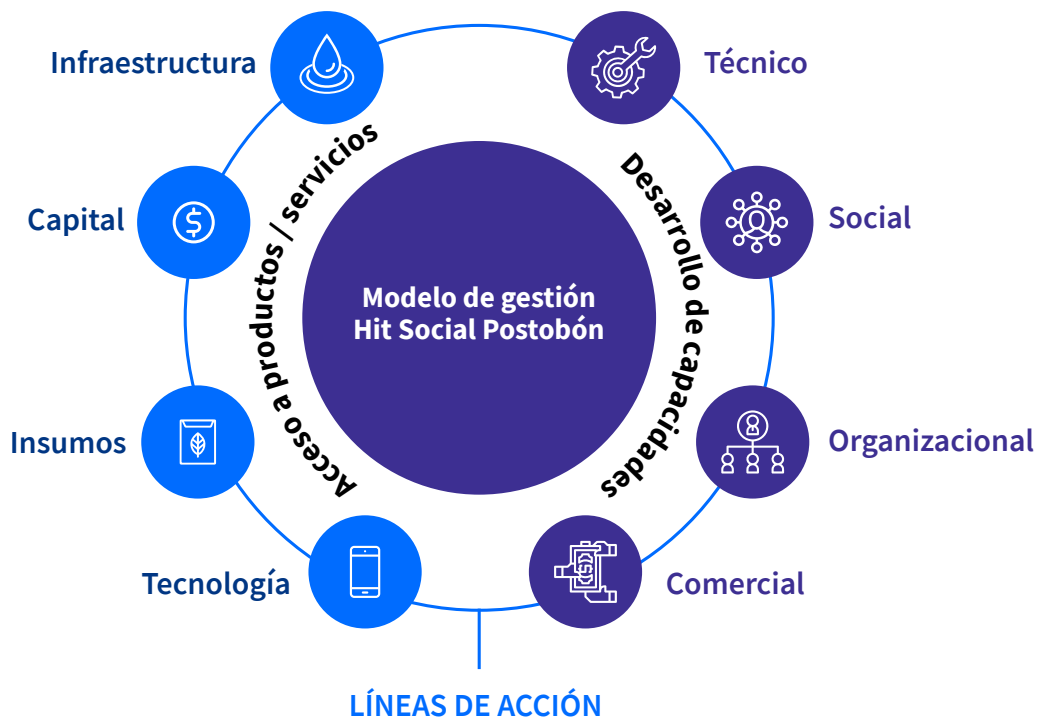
Infraestructura

Capital

Insumos

Tecnología

Acceso a productos / servicios

Modelo de gestión Hit Social Postobón

Desarrollo de capacidades

Técnico

Social

Organizacional

Comercial

LÍNEAS DE ACCIÓN